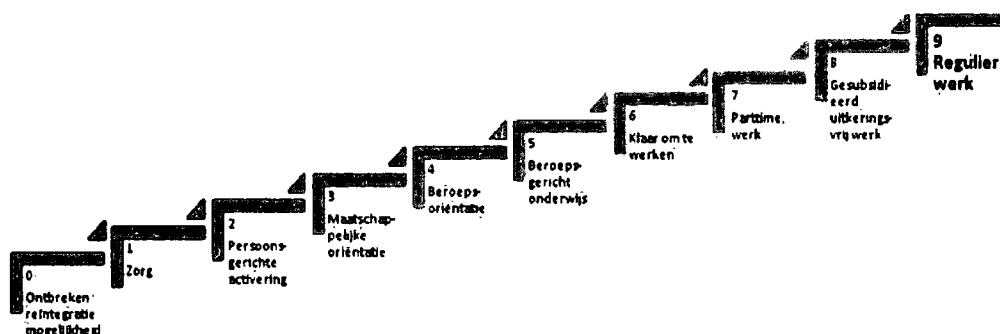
0
Ontbreken reïntegratie mogelijkheid

1
Zorg

2
Persoonsgerichte activering

3
Maatschappelijke oriëntatie

4
Beroepsoriëntatie

5
Beroepsgericht onderwijs

6
Klaar om te werken

7
Parttime werk

8
Gesubsidieerd uitkeringsvrij werk

9
Regulier werk